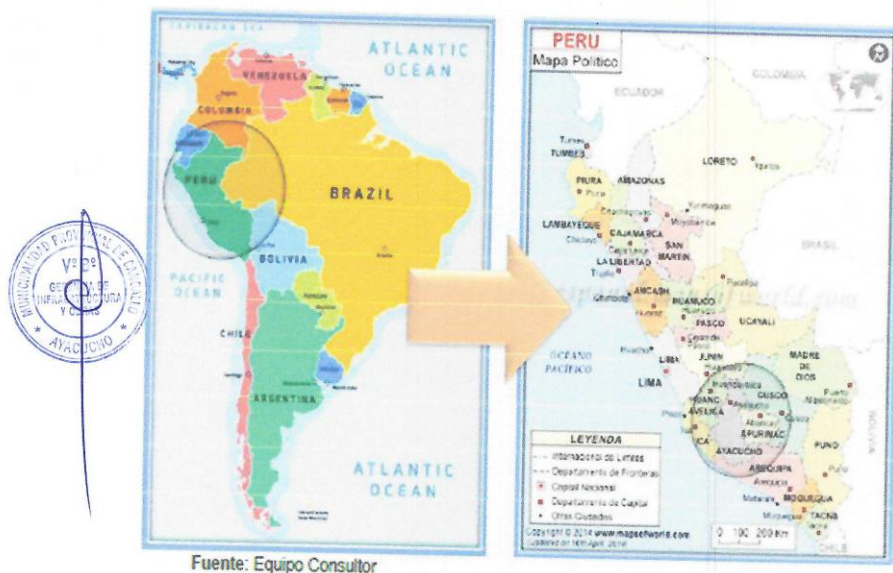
MUNICIPALIDAD PROVINCIAL DE CANGALLO
Vº Bº
GERENCIA DE INFRAESTRUCTURA Y OBRAS
AYACUCHO

CARIBBEAN SEA
ATLANTIC OCEAN
VENEZUELA
COLOMBIA
PERU
BRAZIL
BOLIVIA
PACIFIC OCEAN
CHILE
ARGENTINA
ATLANTIC OCEAN

PERU
Mapa Político
ECUADOR
COLOMBIA
Tumbes
TUMBES
PIURA
Piura
AMAZONAS
LORETO
Iquitos
LAMBAYEQUE
Chiclayo
CAJAMARCA
Cajamarca
SAN MARTIN
Moyobamba
LA LIBERTAD
Trujillo
ANCASH
Huaraz
Chimbote
HUANUCO
Huánuco
PASCO
UCAYALI
Pucallpa
BRASIL
JUNIN
Huancayo
Huacho
LIMA
Lima
OCEANO PACIFICO
MADRE DE DIOS
Puerto Maldonado
CUSCO
Cusco
HUANCAVELICA
APURIMAC
Abancay
AYACUCHO
Ayacucho
ICA
Ica
Pisco
AREQUIPA
Arequipa
PUNO
Puno
MOQUEGUA
Matarani
TACNA
CHILE
LEYENDA
Internacional de Límites
Departamento de Fronteras
Capital Nacional
Departamento de Capital
Otras Ciudades
Copyright © 2014 www.mapsofworld.com
0 100 200 Km

Fuente: Equipo Consultor